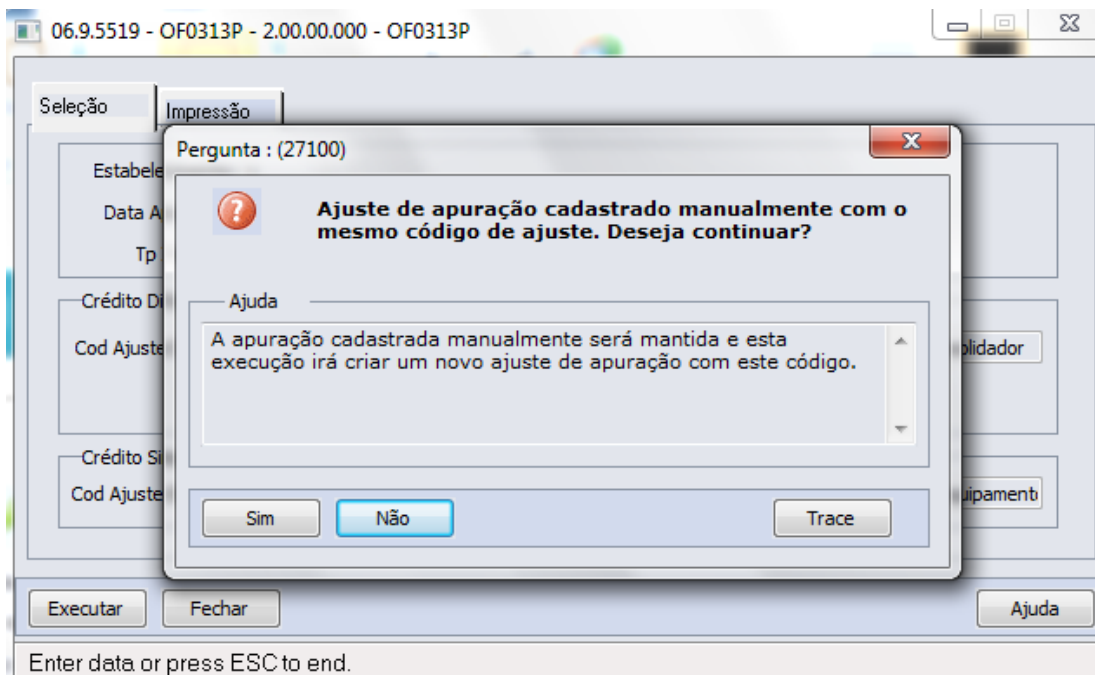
06.9.5519 - OF0313P - 2.00.00.000 - OF0313P

Seleção

Impressão

Estabele

Data A

Tp

Crédito Di

Cod Ajuste

olidador

Crédito Si

Cod Ajuste

uipament

Pergunta : (27100)

Ajuste de apuração cadastrado manualmente com o mesmo código de ajuste. Deseja continuar?

Ajuda

A apuração cadastrada manualmente será mantida e esta execução irá criar um novo ajuste de apuração com este código.

Sim

Não

Trace

Executar

Fechar

Ajuda

Enter data or press ESC to end.